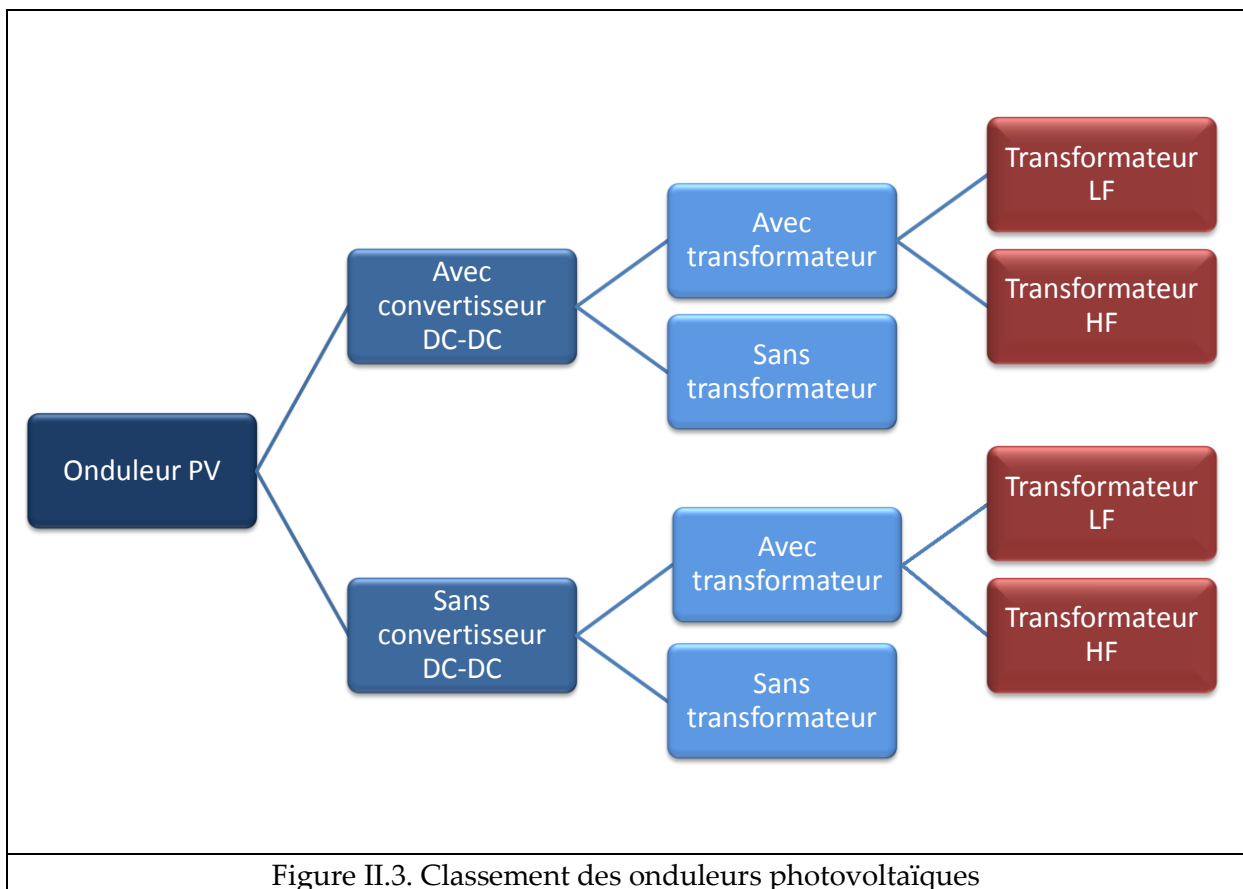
Onduleur PV

Avec convertisseur DC-DC

Avec transformateur

Transformateur LF

Transformateur HF

Sans transformateur

Sans convertisseur DC-DC

Avec transformateur

Transformateur LF

Transformateur HF

Sans transformateur

Figure II.3. Classement des onduleurs photovoltaïques